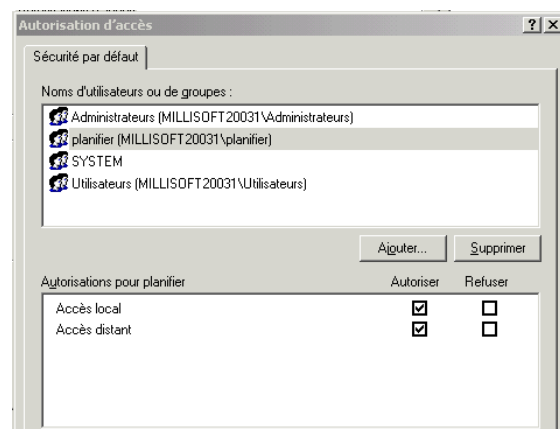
Autorisation d'accès

?
X

Sécurité par défaut

Noms d'utilisateurs ou de groupes :

Administrateurs (MILLISOFT20031\Administrateurs)
planifier (MILLISOFT20031\planifier)
SYSTEM
Utilisateurs (MILLISOFT20031\Utilisateurs)

Ajouter...
Supprimer

| Autorisations pour planifier | Autoriser | Refuser |
|---|---|---|
| Accès local | ☑ | ☐ |
| Accès distant | ☑ | ☐ |